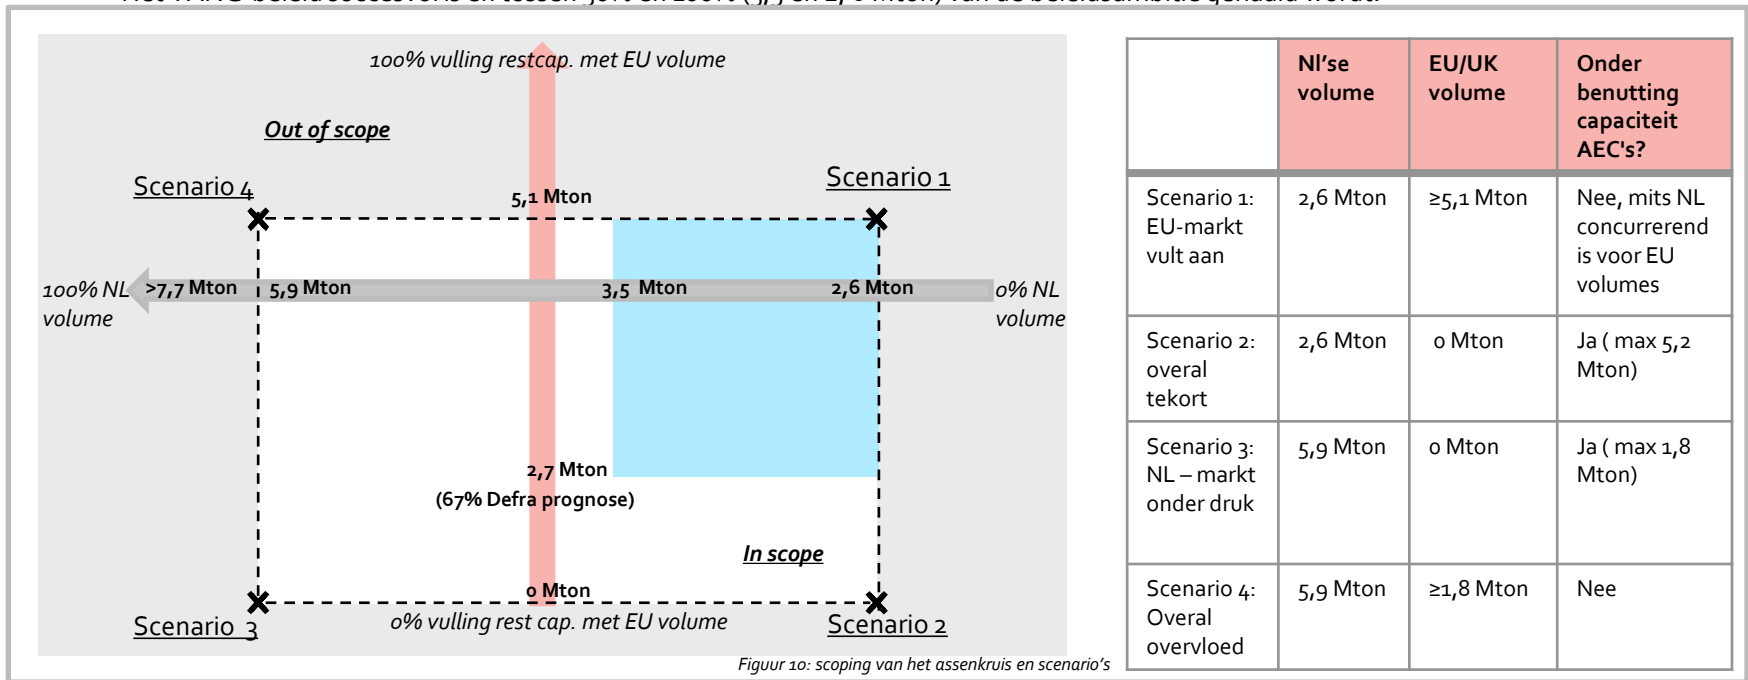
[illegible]

100% vulling restcap. met EU volume

Out of scope

Scenario 4

5,1 Mton

Scenario 1

100% NL volume

>7,7 Mton

5,9 Mton

3,5 Mton

2,6 Mton

0% NL volume

2,7 Mton
(67% Defra prognose)

In scope

Scenario 3

0 Mton

0% vulling rest cap. met EU volume

Scenario 2

| | Nl'se volume | EU/UK volume | Onder benutting capaciteit AEC's? |
|---|---|---|---|
| Scenario 1: EU-markt vult aan | 2,6 Mton | ≥5,1 Mton | Nee, mits NL concurrerend is voor EU volumes |
| Scenario 2: overal tekort | 2,6 Mton | 0 Mton | Ja ( max 5,2 Mton) |
| Scenario 3: NL – markt onder druk | 5,9 Mton | 0 Mton | Ja ( max 1,8 Mton) |
| Scenario 4: Overal overvloed | 5,9 Mton | ≥1,8 Mton | Nee |

Figuur 10: scoping van het assenkruis en scenario's